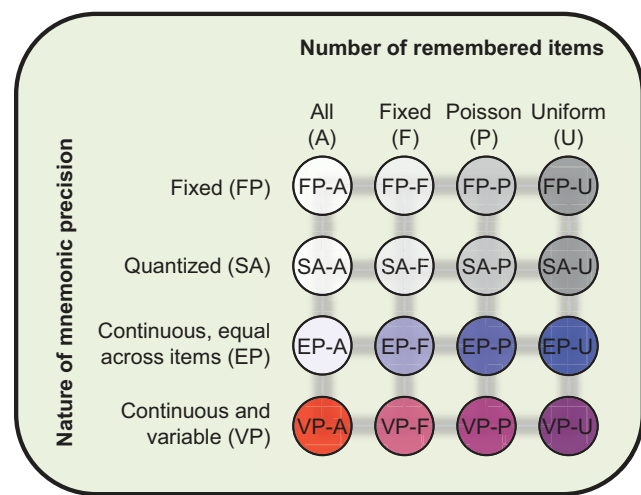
Number of remembered items

Nature of mnemonic precision

| | All (A) | Fixed (F) | Poisson (P) | Uniform (U) |
|---|---|---|---|---|
| Fixed (FP) | FP-A | FP-F | FP-P | FP-U |
| Quantized (SA) | SA-A | SA-F | SA-P | SA-U |
| Continuous, equal across items (EP) | EP-A | EP-F | EP-P | EP-U |
| Continuous and variable (VP) | VP-A | VP-F | VP-P | VP-U |